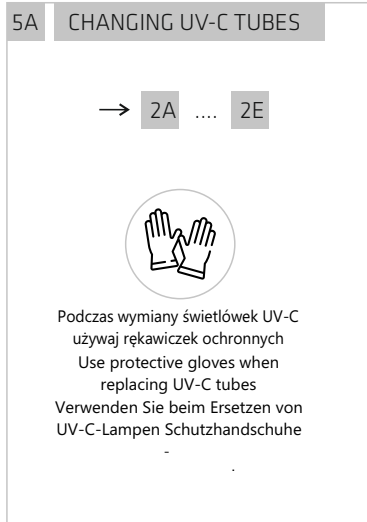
5A CHANGING UV-C TUBES

→ 2A .... 2E

Podczas wymiany świetlówek UV-C używaj rękawiczek ochronnych
Use protective gloves when replacing UV-C tubes
Verwenden Sie beim Ersetzen von UV-C-Lampen Schutzhandschuhe